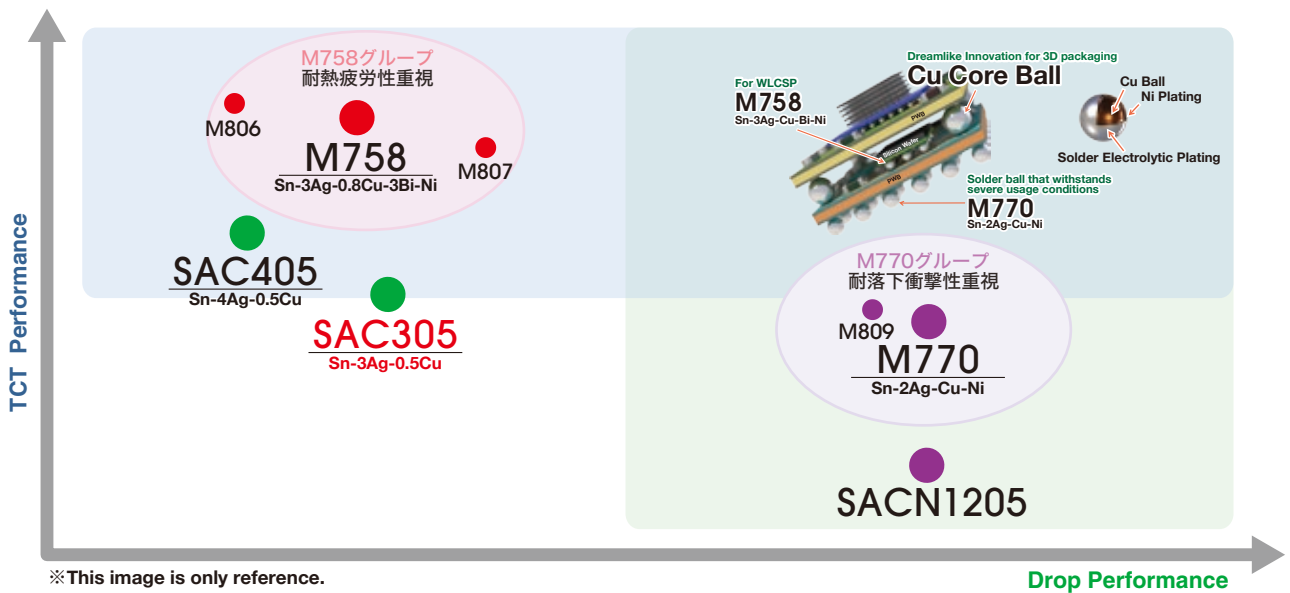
M758グループ
耐熱疲労性重視

M806

M758
Sn-3Ag-0.8Cu-3Bi-Ni

M807

SAC405
Sn-4Ag-0.5Cu

SAC305
Sn-3Ag-0.5Cu

Dreamlike Innovation for 3D packaging
Cu Core Ball

For WLCSP
M758
Sn-3Ag-Cu-Bi-Ni

Cu Ball
Ni Plating
Solder Electrolytic Plating

PWB
Silicon Wafer
PWB

Solder ball that withstands severe usage conditions
M770
Sn-2Ag-Cu-Ni

M770グループ
耐落下衝撃性重視

M809

M770
Sn-2Ag-Cu-Ni

SACN1205

TCT Performance

Drop Performance

※This image is only reference.